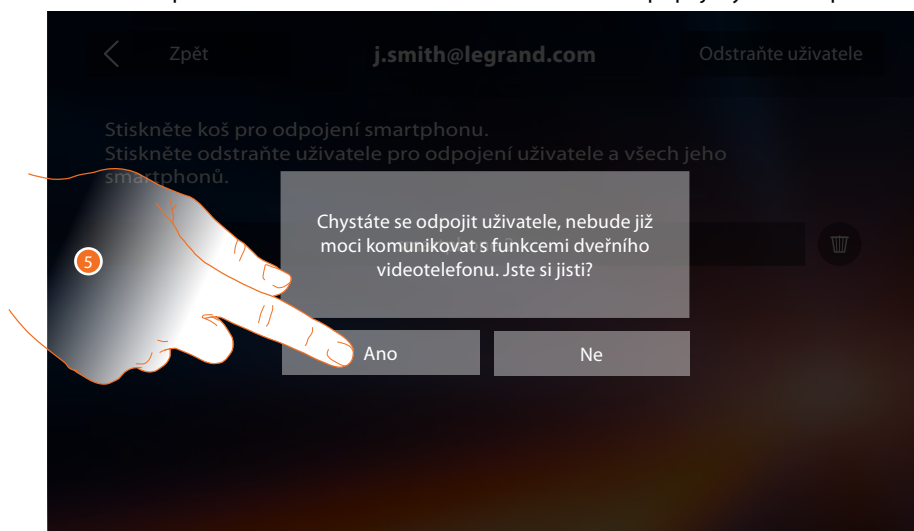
Zpět

j.smith@legrand.com

Odstraňte uživatele

Stiskněte koš pro odpojení smartphonu.
Stiskněte odstraňte uživatele pro odpojení uživatele a všech jeho smartphonů.

5

Chystáte se odpojit uživatele, nebude již moci komunikovat s funkcemi dveřního videotelefonu. Jste si jisti?

Ano

Ne